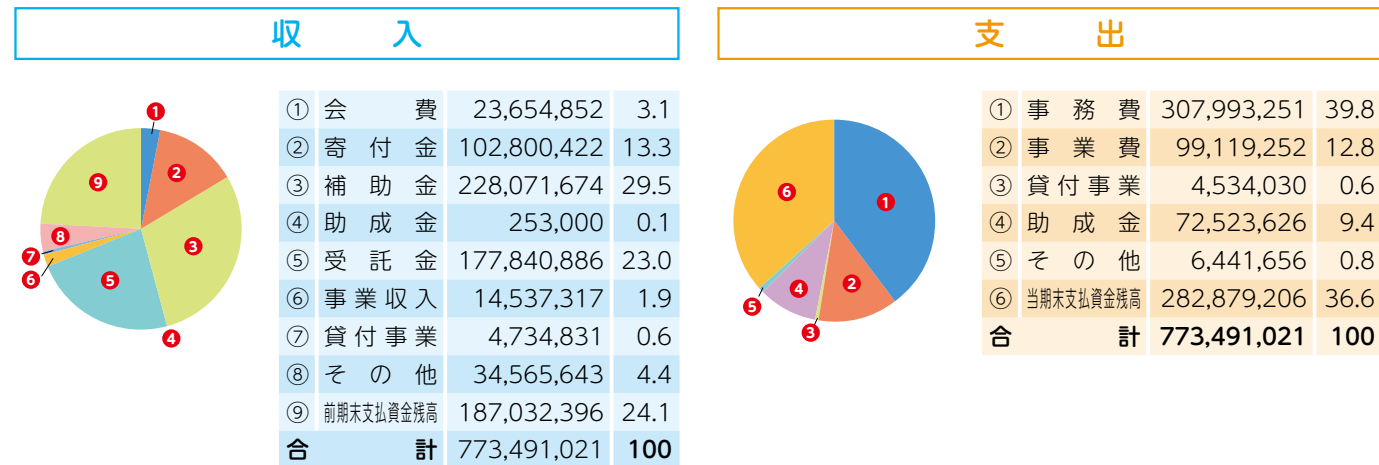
収 入

1 2 3 4 5 6 7 8 9

| ① | 会 費 | 23,654,852 | 3.1 |
|---|---|---|---|
| ② | 寄 付 金 | 102,800,422 | 13.3 |
| ③ | 補 助 金 | 228,071,674 | 29.5 |
| ④ | 助 成 金 | 253,000 | 0.1 |
| ⑤ | 受 託 金 | 177,840,886 | 23.0 |
| ⑥ | 事業収入 | 14,537,317 | 1.9 |
| ⑦ | 貸付事業 | 4,734,831 | 0.6 |
| ⑧ | そ の 他 | 34,565,643 | 4.4 |
| ⑨ | 前期末支払資金残高 | 187,032,396 | 24.1 |
| 合 | 計 | 773,491,021 | 100 |

支 出

1 2 3 4 5 6

| ① | 事 務 費 | 307,993,251 | 39.8 |
|---|---|---|---|
| ② | 事 業 費 | 99,119,252 | 12.8 |
| ③ | 貸付事業 | 4,534,030 | 0.6 |
| ④ | 助 成 金 | 72,523,626 | 9.4 |
| ⑤ | そ の 他 | 6,441,656 | 0.8 |
| ⑥ | 当期末支払資金残高 | 282,879,206 | 36.6 |
| 合 | 計 | 773,491,021 | 100 |